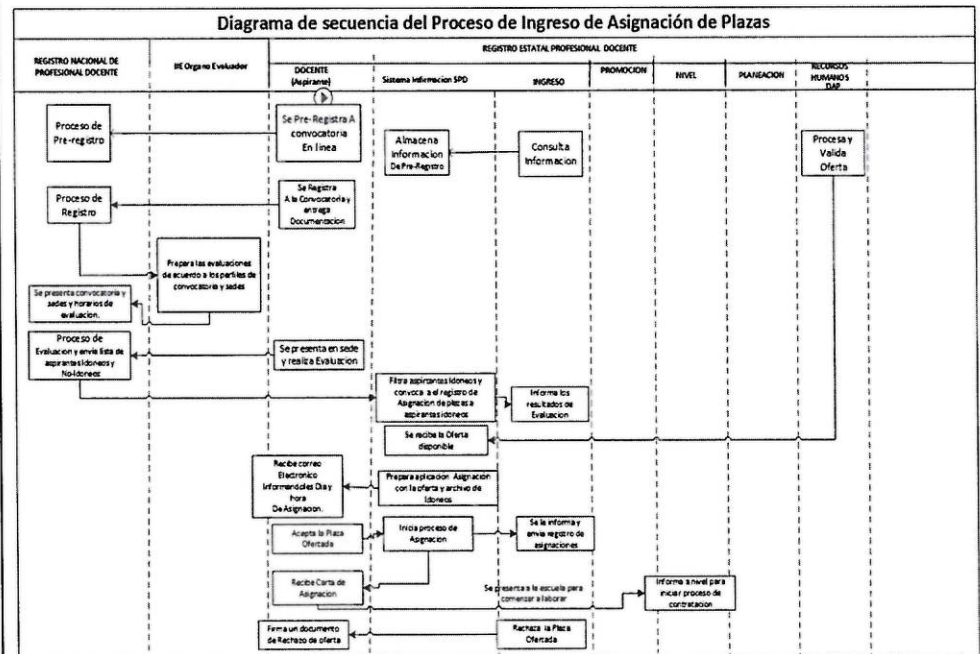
Diagrama de secuencia del Proceso de Ingreso de Asignación de Plazas

REGISTRO NACIONAL DE PROFESIONAL DOCENTE

IIE Organo Evaluador

REGISTRO ESTATAL PROFESIONAL DOCENTE

DOCENTE (Aspirante)

Sistema Informacion SPD

INGRESO

PROMOCION

NIVEL

PLANEACION

RECURSOS HUMANOS DAP

Proceso de Pre-registro

Se Pre-Registra A convocatoria En linea

Almacena Informacion De Pre-Registro

Consulta Informacion

Procesa y Valida Oferta

Proceso de Registro

Se Registra A la Convocatoria y entrega Documentacion

Prepara las evaluaciones de acuerdo a los perfiles de convocatoria y sedes

Se presenta convocatoria y sedes y horarios de evaluacion.

Proceso de Evaluacion y envia lista de aspirantes Idoneos y No-Idoneos

Se presenta en sede y realiza Evaluacion

Filtra aspirantes Idoneos y convoca a el registro de Asignacion de plazas a aspirantes idoneos

Informa los resultados de Evaluacion

Se recibe la Oferta disponible

Recibe correo Electronico Informando Dia y hora De Asignacion.

Prepara aplicacion Asignacion con la oferta y archivo de Idoneos

Acepta la Plaza Ofertada

Inicia proceso de Asignacion

Se le informa y envia registro de asignaciones

Recibe Carta de Asignacion

Se presenta a la escuela para comenzar a laborar

Informa a nivel para iniciar proceso de contratacion

Firma un documento de Rechazo de oferta

Rechaza la Plaza Ofertada